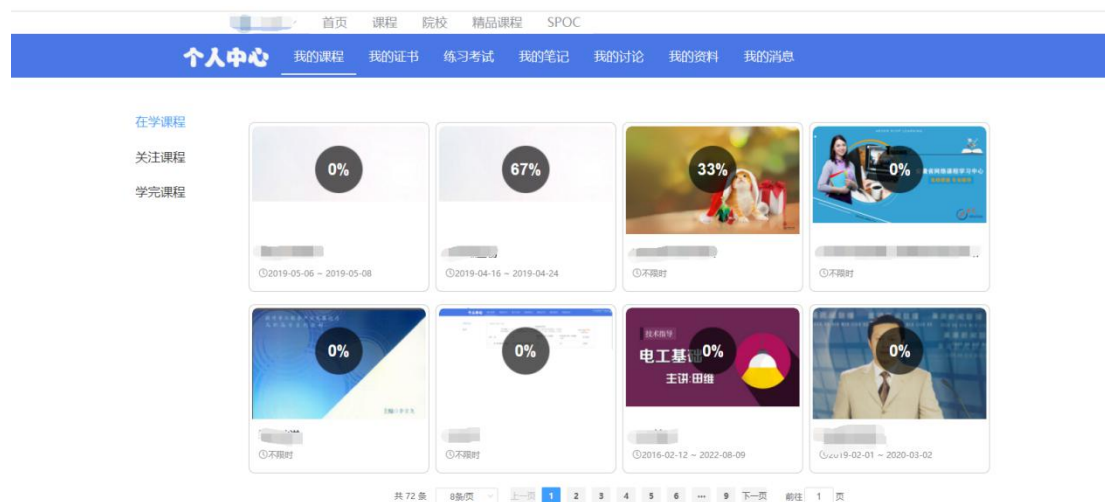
首页 课程 院校 精品课程 SPOC

个人中心 我的课程 我的证书 练习考试 我的笔记 我的讨论 我的资料 我的消息

在学课程
关注课程
学完课程

0%
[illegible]
2019-05-06 ~ 2019-05-08

67%
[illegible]
2019-04-16 ~ 2019-04-24

33%
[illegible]
不限时

0%
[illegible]
不限时

0%
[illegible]
不限时

0%
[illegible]
不限时

技术指导
电工基础
主讲:田维
0%
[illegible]
2016-02-12 ~ 2022-08-09

0%
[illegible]
2019-02-01 ~ 2020-03-02

共 72 条 8条/页 上一页 1 2 3 4 5 6 ··· 9 下一页 前往 1 页